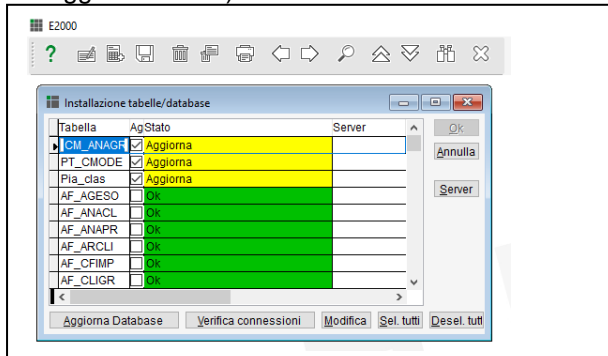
E2000

Installazione tabelle/database

| Tabella | Ag | Stato | Server |
|---|---|---|---|
| CM_ANAGR | ☑ | Aggiorna | |
| PT_CMODE | ☑ | Aggiorna | |
| Pia_clas | ☑ | Aggiorna | |
| AF_AGESO | ☐ | Ok | |
| AF_ANACL | ☐ | Ok | |
| AF_ANAPR | ☐ | Ok | |
| AF_ARCLI | ☐ | Ok | |
| AF_CFIMP | ☐ | Ok | |
| AF_CLIGR | ☐ | Ok | |

Ok
Annulla
Server

Aggiorna Database
Verifica connessioni
Modifica
Sel. tutti
Desel. tutt